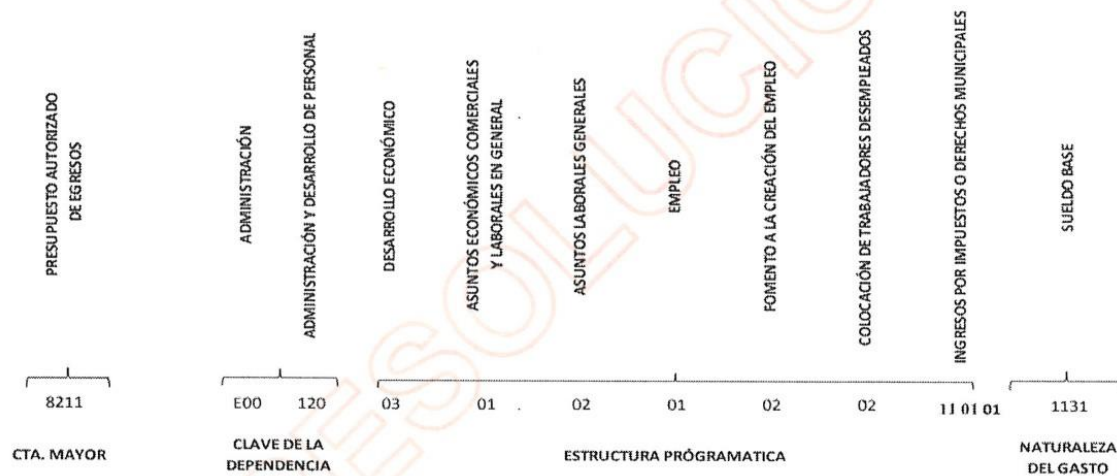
PRESUPUESTO AUTORIZADO DE EGRESOS

ADMINISTRACIÓN

ADMINISTRACIÓN Y DESARROLLO DE PERSONAL

DESARROLLO ECONÓMICO

ASUNTOS ECONÓMICOS COMERCIALES Y LABORALES EN GENERAL

ASUNTOS LABORALES GENERALES

EMPLEO

FOMENTO A LA CREACIÓN DEL EMPLEO

COLOCACIÓN DE TRABAJADORES DESEMPLEADOS

INGRESOS POR IMPUESTOS O DERECHOS MUNICIPALES

SUELDO BASE

8211

E00 120

03 01 02 01 02 02 11 01 01

1131

CTA. MAYOR

CLAVE DE LA DEPENDENCIA

ESTRUCTURA PRÓGRAMATICA

NATURALEZA DEL GASTO